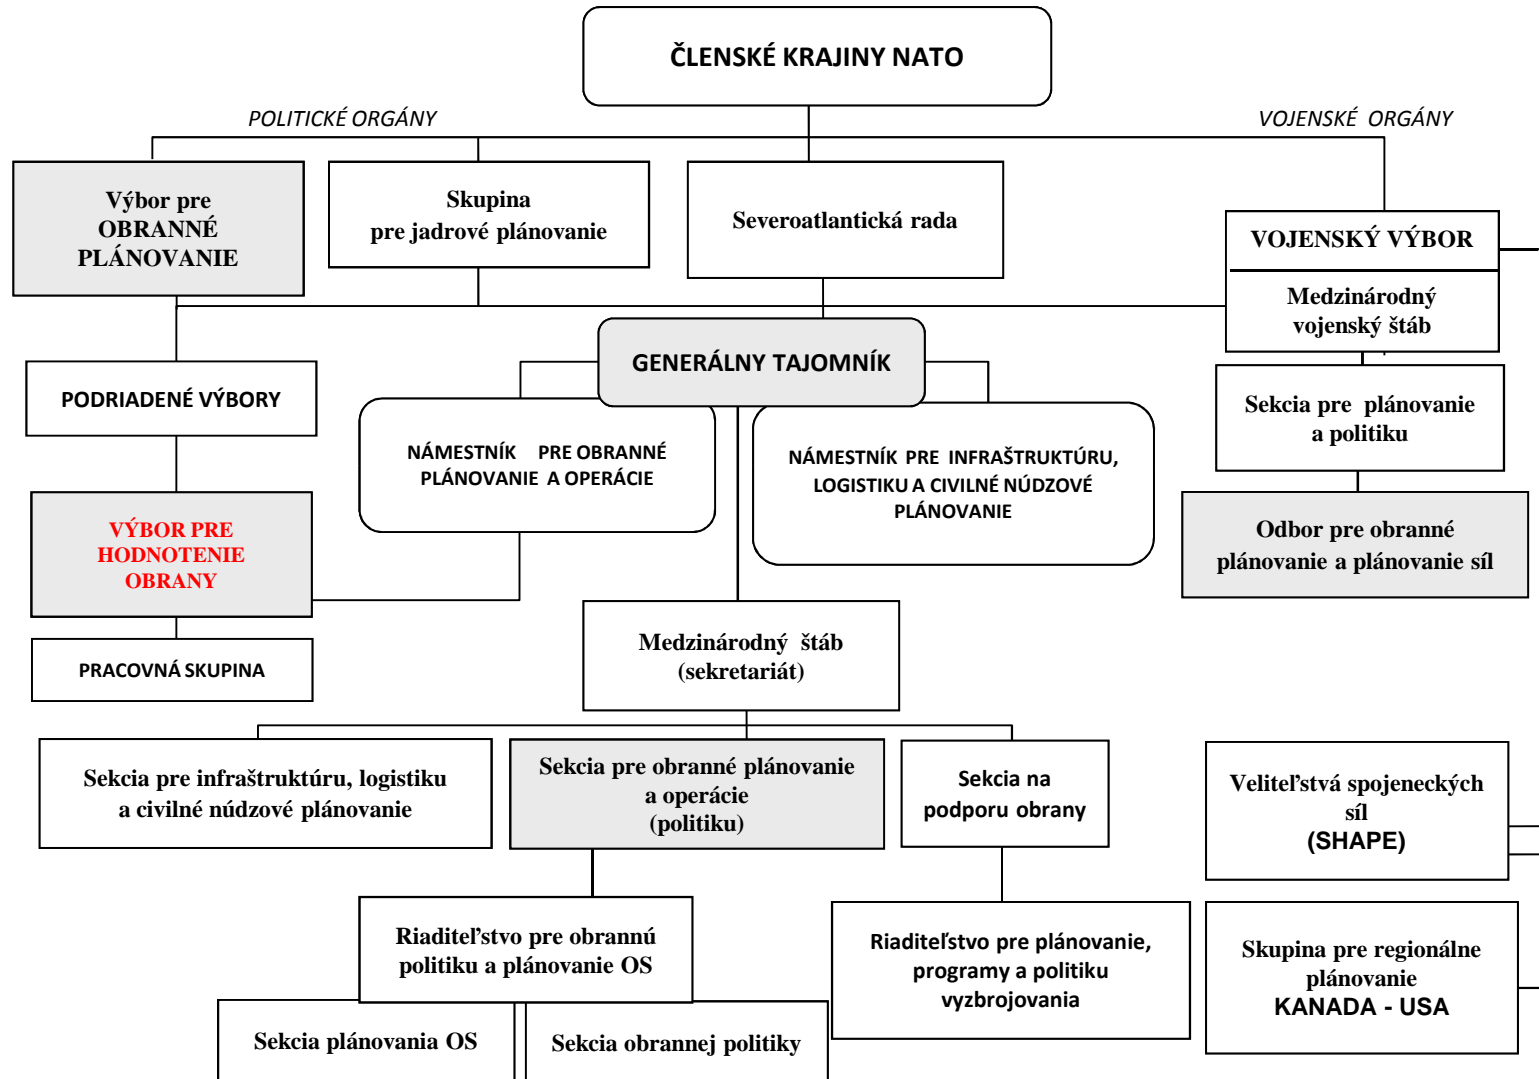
ČLENSKÉ KRAJINY NATO

POLITICKÉ ORGÁNY

VOJENSKÉ ORGÁNY

Výbor pre OBRANNÉ PLÁNOVANIE

Skupina pre jadrové plánovanie

Severoatlantická rada

VOJENSKÝ VÝBOR

Medzinárodný vojenský štáb

GENERÁLNY TAJOMNÍK

PODRIADENÉ VÝBORY

NÁMESTNÍK PRE OBRANNÉ PLÁNOVANIE A OPERÁCIE

NÁMESTNÍK PRE INFRAŠTRUKTÚRU, LOGISTIKU A CIVILNÉ NÚDZOVÉ PLÁNOVANIE

Sekcia pre plánovanie a politiku

VÝBOR PRE HODNOTENIE OBRANY

Odbor pre obranné plánovanie a plánovanie síl

PRACOVNÁ SKUPINA

Medzinárodný štáb (sekretariát)

Sekcia pre infraštruktúru, logistiku a civilné núdzové plánovanie

Sekcia pre obranné plánovanie a operácie (politiku)

Sekcia na podporu obrany

Veliteľstvá spojeneckých síl (SHAPE)

Riaditeľstvo pre obrannú politiku a plánovanie OS

Riaditeľstvo pre plánovanie, programy a politiku vyzbrojovania

Skupina pre regionálne plánovanie KANADA - USA

Sekcia plánovania OS

Sekcia obrannej politiky